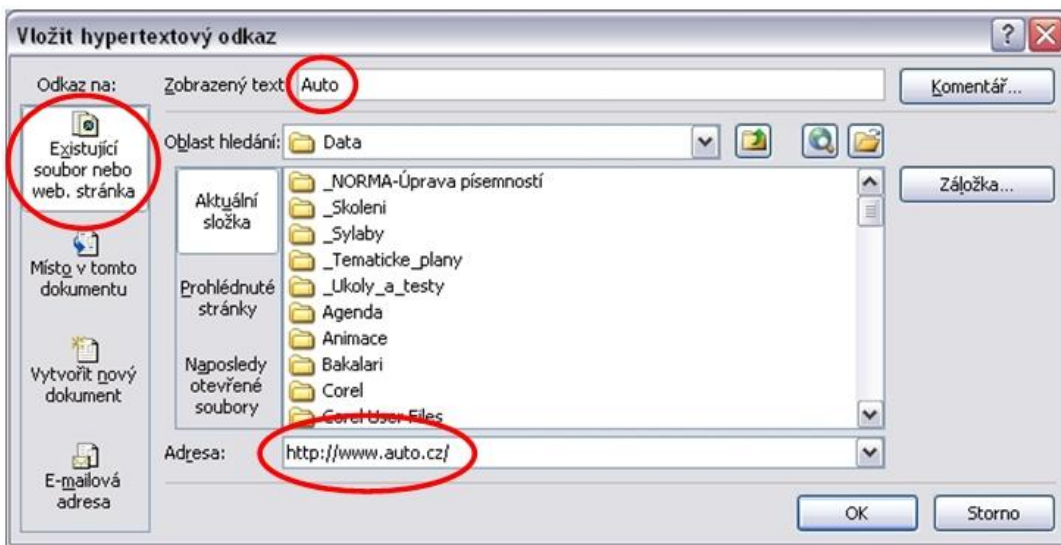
Vložit hypertextový odkaz

? X

Odkaz na:

Existující soubor nebo web. stránka

Místo v tomto dokumentu

Vytvořit nový dokument

E-mailová adresa

Zobrazený text: Auto

Komentář...

Oblast hledání: Data

Aktuální složka

Prohlédnuté stránky

Naposledy otevřené soubory

_NORMA-Úprava písemností
_Skoleni
_Sylaby
_Tematicke_plany
_Ukoly_a_testy
Agenda
Animace
Bakalari
Corel
Corel User Files

Záložka...

Adresa: http://www.auto.cz/

OK

Storno